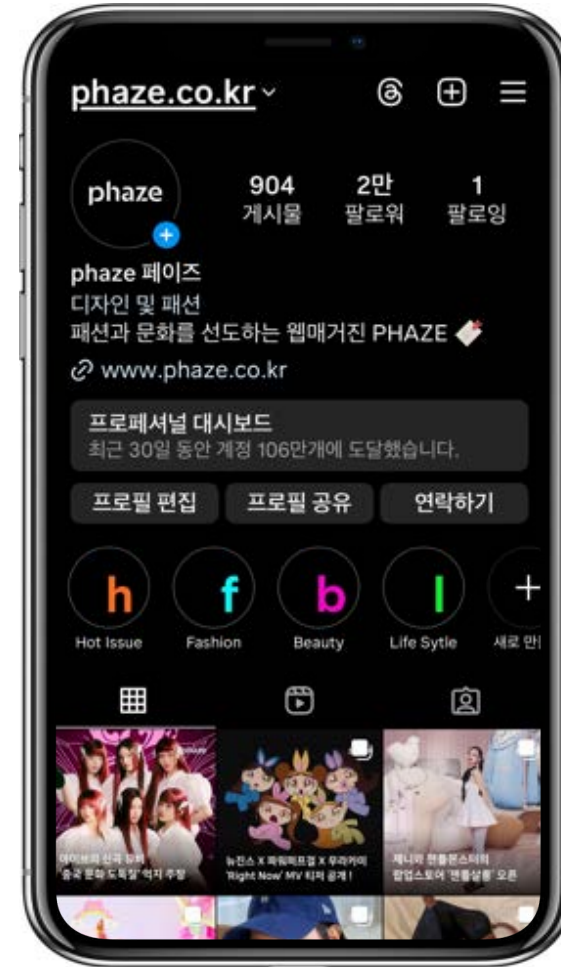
phaze.co.kr

phaze

904 게시물
2만 팔로워
1 팔로잉

phaze 페이즈
디자인 및 패션
패션과 문화를 선도하는 웹매거진 PHAZE
www.phaze.co.kr

프로페셔널 대시보드
최근 30일 동안 계정 106만개에 도달했습니다.

프로필 편집
프로필 공유
연락하기

h
Hot Issue
f
Fashion
b
Beauty
l
Life Sytle
+
새로 만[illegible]

아이브의 신곡 뮤비 '중국 문화 도둑질' 억지 주장
뉴진스 X 파워퍼프걸 X 무라카미 'Right Now' MV 티저 공개!
제니의 젠틀몬스터의 팝업스토어 '젠틀살롱' 오픈